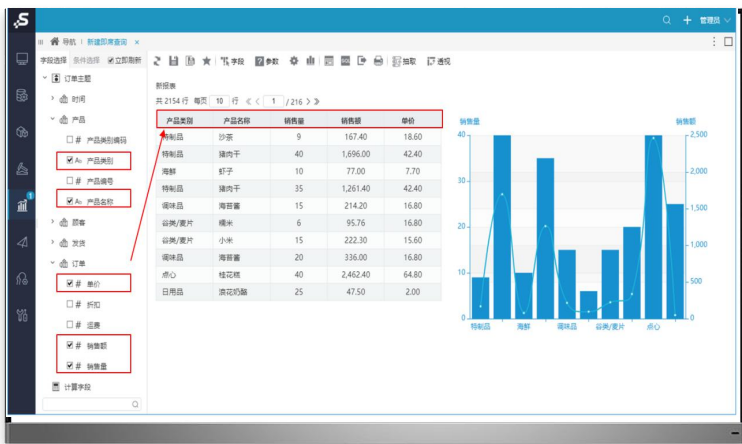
管理员

导航 | 新建即席查询 ×

字段选择 条件选择 立即刷新

订单主题

时间

产品

产品类别编码

产品类别

产品编号

产品名称

顾客

发货

订单

单价

折扣

运费

销售额

销售量

计算字段

字段 参数 抽取 透视

新报表

共 2154 行 每页 10 行 1 / 216

| 产品类别 | 产品名称 | 销售量 | 销售额 | 单价 |
|---|---|---|---|---|
| 特制品 | 沙茶 | 9 | 167.40 | 18.60 |
| 特制品 | 猪肉干 | 40 | 1,696.00 | 42.40 |
| 海鲜 | 虾子 | 10 | 77.00 | 7.70 |
| 特制品 | 猪肉干 | 35 | 1,261.40 | 42.40 |
| 调味品 | 海苔酱 | 15 | 214.20 | 16.80 |
| 谷类/麦片 | 糯米 | 6 | 95.76 | 16.80 |
| 谷类/麦片 | 小米 | 15 | 222.30 | 15.60 |
| 调味品 | 海苔酱 | 20 | 336.00 | 16.80 |
| 点心 | 桂花糕 | 40 | 2,462.40 | 64.80 |
| 日用品 | 浪花奶酪 | 25 | 47.50 | 2.00 |

销售量 销售额

40 30 20 10 0

2,500 2,000 1,500 1,000 500 0

特制品 海鲜 调味品 谷类/麦片 点心